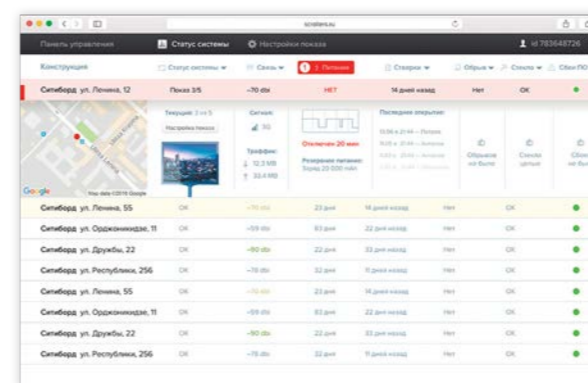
scrolers.ru

Панель управления | Статус системы | Настройки показа | id 783648726

| Конструкция | Статус системы | Связь | 1 Питание | Створки | Обрыв | Стекла | Сбои ПО |
|---|---|---|---|---|---|---|---|
| Ситиборд ул. Ленина, 12 | Показ 3/5 | -70 dbi | НЕТ | 14 дней назад | Нет | ОК | |

Текущий: 3 из 5
Настройка показа

Сигнал: 3G
Траффик: 12.3 МВ, 33.4 МВ

Отключен 20 мин
Резервное питание: Заряд 20 000 мАч

Последние открытия:
13.06 в 21:44 — Петров
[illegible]
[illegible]
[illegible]

Обрывов не было
Стекла целые
Сбоев не было

Google Map data ©2015 Google

| Ситиборд ул. Ленина, 55 | ОК | -70 dbi | 23 дня | 14 дней назад | Нет | ОК |
|---|---|---|---|---|---|---|
| Ситиборд ул. Орджоникидзе, 11 | ОК | -59 dbi | 83 дня | 22 дня назад | Нет | ОК |
| Ситиборд ул. Дружбы, 22 | ОК | -90 dbi | 23 дня | 22 дня назад | Нет | ОК |
| Ситиборд ул. Республики, 256 | ОК | -75 dbi | 32 дня | 11 дней назад | Нет | ОК |
| Ситиборд ул. Ленина, 55 | ОК | -70 dbi | 32 дня | 14 дней назад | Нет | ОК |
| Ситиборд ул. Орджоникидзе, 11 | ОК | -59 dbi | 83 дня | 22 дня назад | Нет | ОК |
| Ситиборд ул. Дружбы, 22 | ОК | -90 dbi | 23 дня | 22 дня назад | Нет | ОК |
| Ситиборд ул. Республики, 256 | ОК | -75 dbi | 32 дня | 9 дней назад | Нет | ОК |